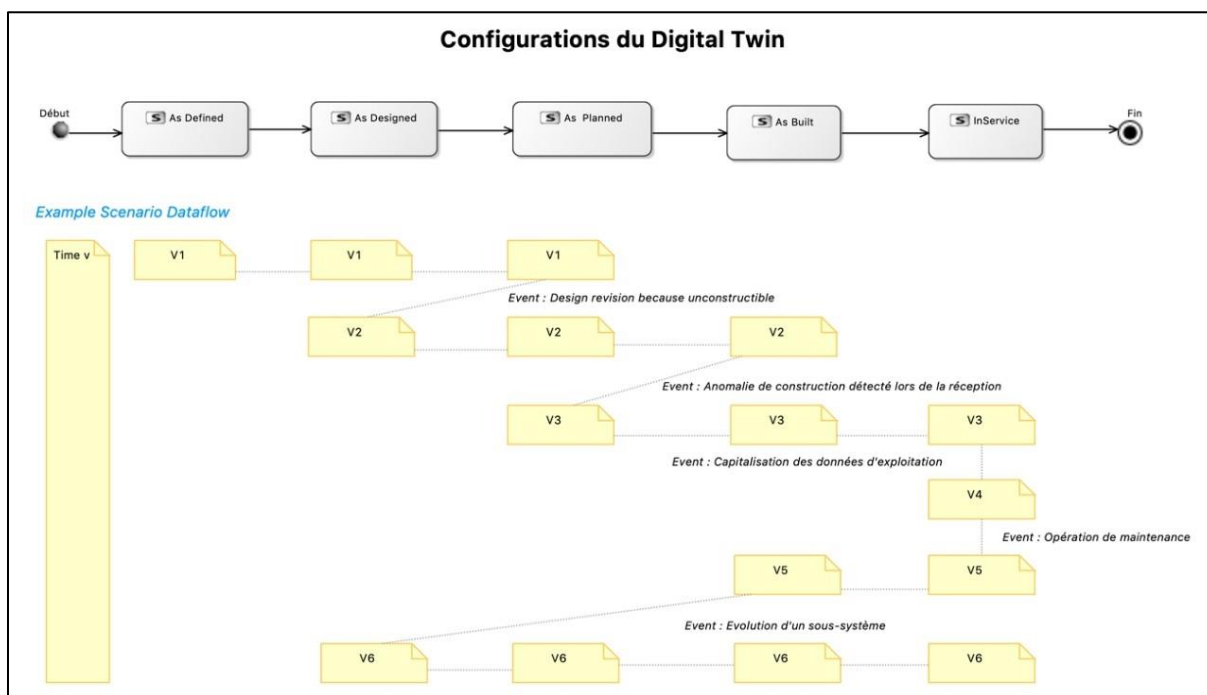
Configurations du Digital Twin

Début

S As Defined

S As Designed

S As Planned

S As Built

S InService

Fin

Example Scenario Dataflow

Time v

V1

V1

V1

Event : Design revision because unconstructible

V2

V2

V2

Event : Anomalie de construction détecté lors de la réception

V3

V3

V3

Event : Capitalisation des données d'exploitation

V4

Event : Opération de maintenance

V5

V5

Event : Evolution d'un sous-système

V6

V6

V6

V6